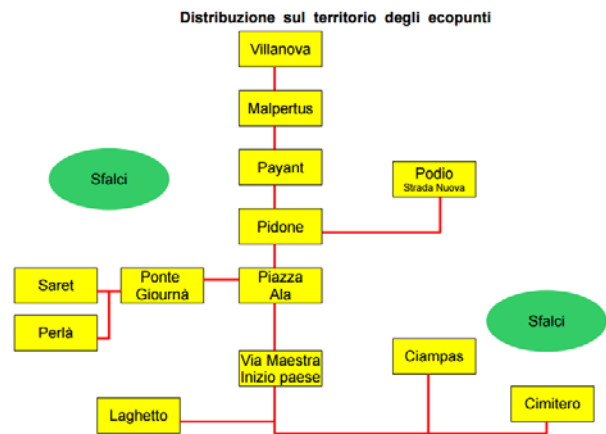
Distribuzione sul territorio degli ecopunti

Villanova

Malpertus

Sfalci

Payant

Podio
Strada Nuova

Pidone

Saret

Ponte Giournà

Piazza Ala

Perlà

Sfalci

Via Maestra Inizio paese

Ciampas

Laghetto

Cimitero